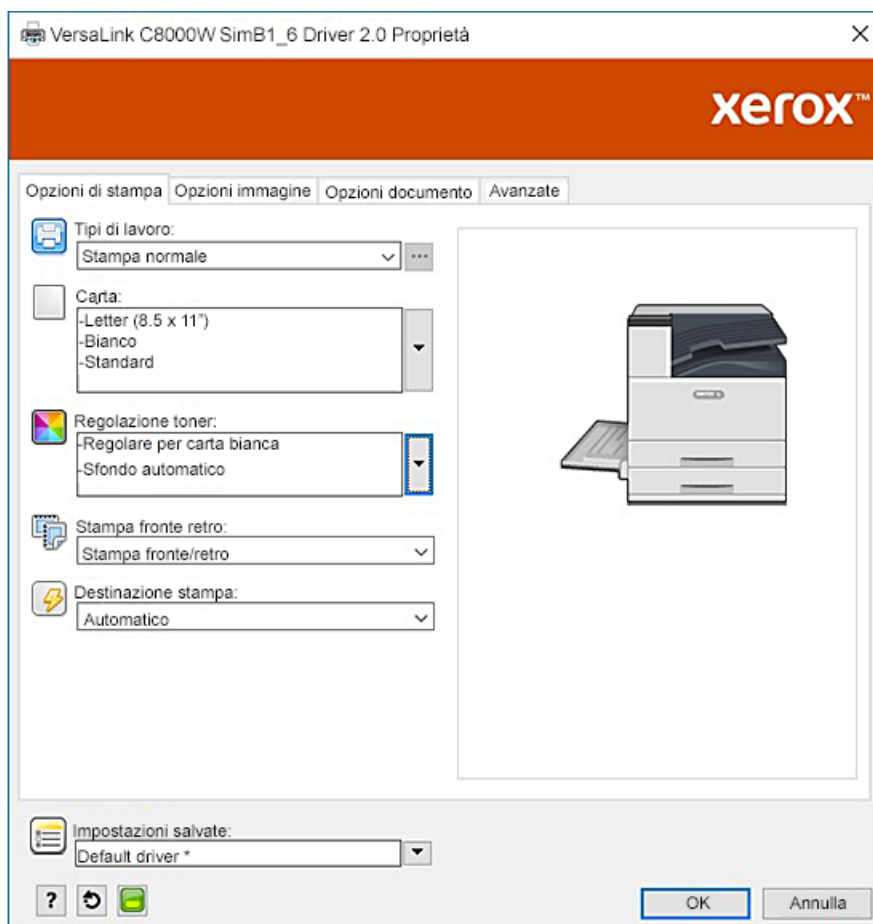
VersaLink C8000W SimB1_6 Driver 2.0 Proprietà

xerox™

Opzioni di stampa | Opzioni immagine | Opzioni documento | Avanzate

Tipi di lavoro:
Stampa normale

Carta:
-Letter (8.5 x 11")
-Bianco
-Standard

Regolazione toner:
-Regolare per carta bianca
-Sfondo automatico

Stampa fronte retro:
Stampa fronte/retro

Destinazione stampa:
Automatico

Impostazioni salvate:
Default driver *

?

OK
Annulla